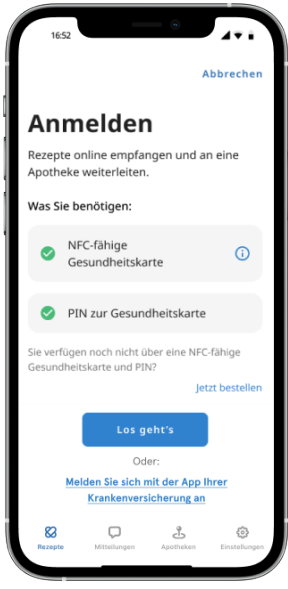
16:52

Abbrechen

Anmelden

Rezepte online empfangen und an eine Apotheke weiterleiten.

Was Sie benötigen:

NFC-fähige Gesundheitskarte

PIN zur Gesundheitskarte

Sie verfügen noch nicht über eine NFC-fähige Gesundheitskarte und PIN?

Jetzt bestellen

Los geht's

Oder:

Melden Sie sich mit der App Ihrer Krankenversicherung an

Rezepte Mitteilungen Apotheken Einstellungen